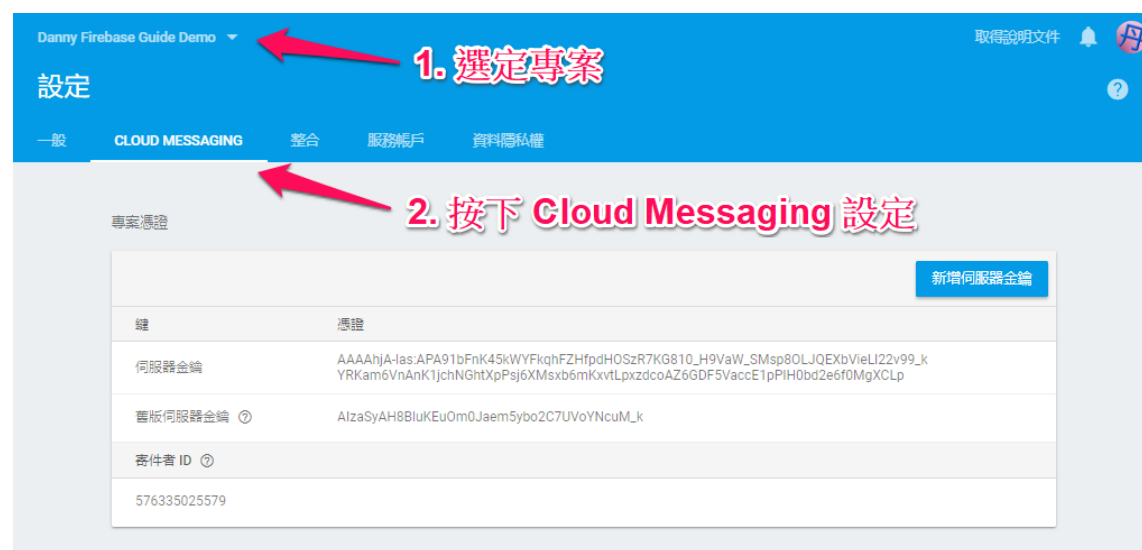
Danny Firebase Guide Demo

1. 選定專案

取得說明文件

設定

一般 CLOUD MESSAGING 整合 服務帳戶 資料隱私權

2. 按下 Cloud Messaging 設定

專案憑證

新增伺服器金鑰

| 鍵 | 憑證 |
|---|---|
| 伺服器金鑰 | AAAAhjA-las:APA91bFnK45kWYFkqhFZHfpdHOSzR7KG810_H9VaW_SMsp8OLJQEXbVieLl22v99_kYRKam6VnAnK1jchNGhtXpPsj6XMsxb6mKxvtLpxzdcoAZ6GDF5VaccE1pPIH0bd2e6f0MgXCLp |
| 舊版伺服器金鑰 | AIzaSyAH8BluKEuOm0Jaem5ybo2C7UVoYNcuM_k |

寄件者 ID

576335025579